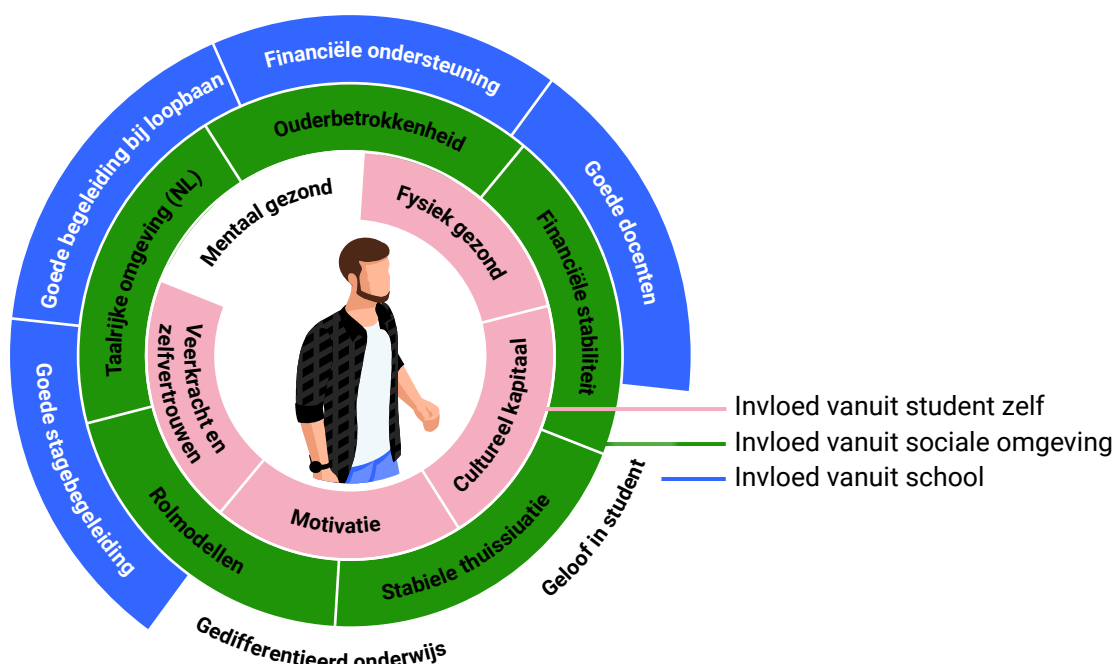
Financiële ondersteuning

Goede begeleiding bij loopbaan

Goede docenten

Goede stagebegeleiding

Ouderbetrokkenheid

Taalrijke omgeving (NL)

Financiële stabiliteit

Rolmodellen

Stabiele thuissiuatie

Mentaal gezond

Fysiek gezond

Veerkracht en zelfvertrouwen

Cultureel kapitaal

Motivatie

Geloof in student

Gedifferentieerd onderwijs

Invloed vanuit student zelf
Invloed vanuit sociale omgeving
Invloed vanuit school